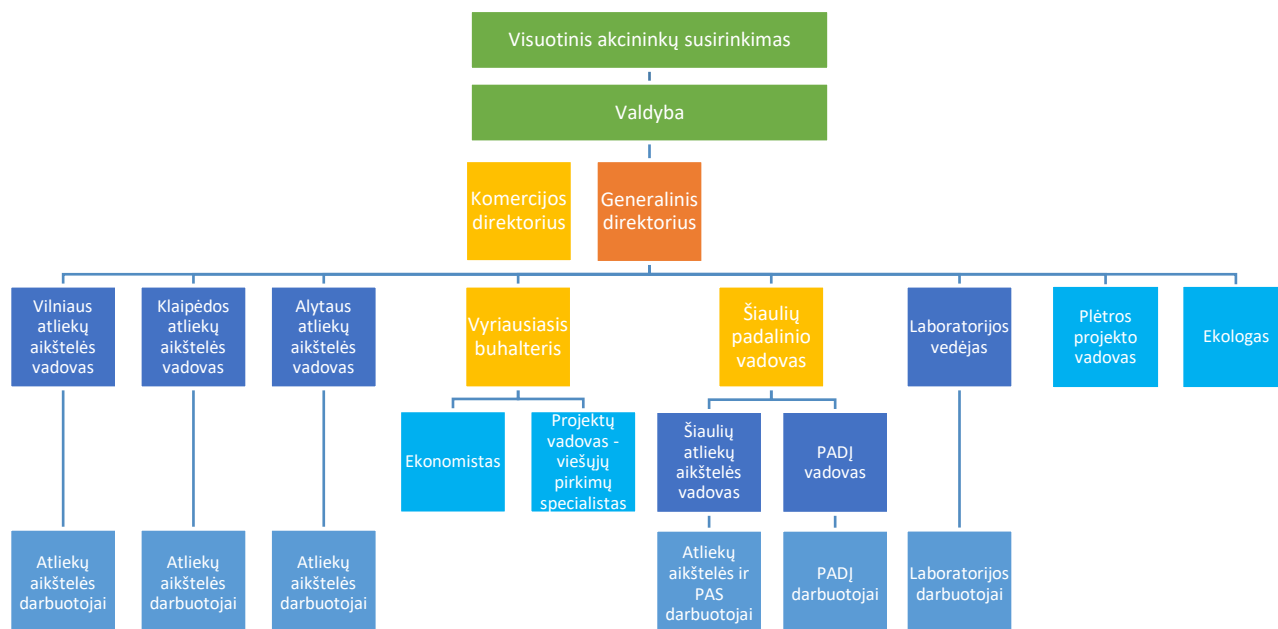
Visuotinis akcininkų susirinkimas

Valdyba

Komercijos direktorius

Generalinis direktorius

Vilniaus atliekų aikštelės vadovas

Klaipėdos atliekų aikštelės vadovas

Alytaus atliekų aikštelės vadovas

Vyriausiasis buhalteris

Šiaulių padalinio vadovas

Laboratorijos vedėjas

Plėtros projekto vadovas

Ekologas

Ekonomistas

Projektų vadovas - viešųjų pirkimų specialistas

Šiaulių atliekų aikštelės vadovas

PADĮ vadovas

Atliekų aikštelės darbuotojai

Atliekų aikštelės darbuotojai

Atliekų aikštelės darbuotojai

Atliekų aikštelės ir PAS darbuotojai

PADĮ darbuotojai

Laboratorijos darbuotojai